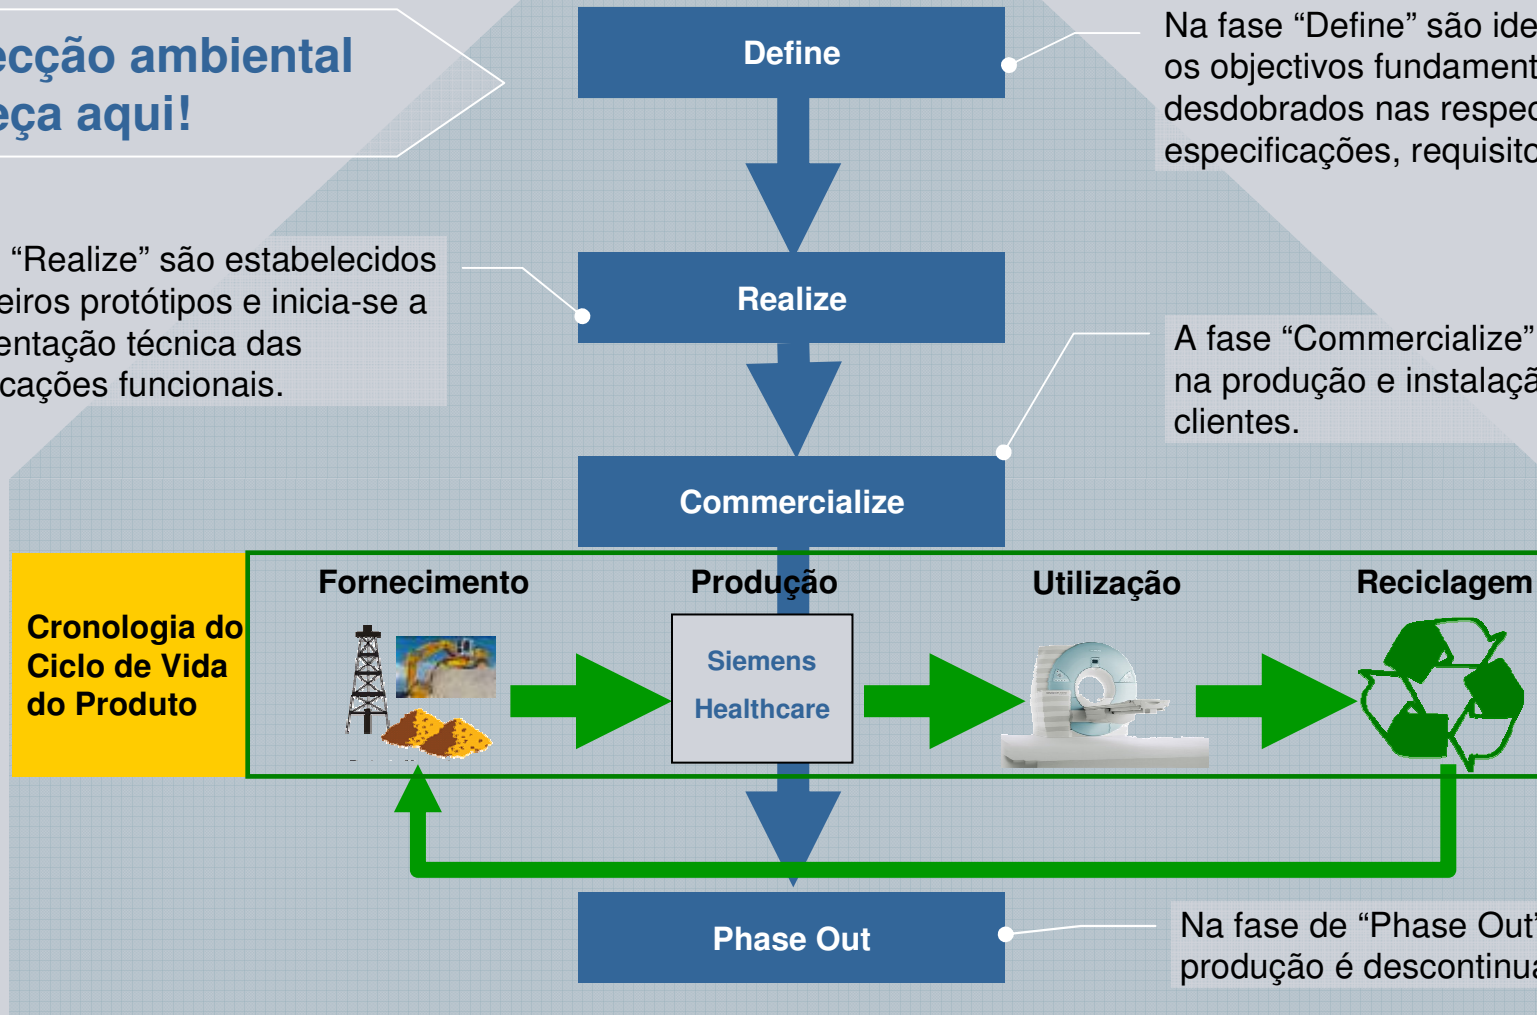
ecção ambiental
eça aqui!

Define

Na fase “Define” são ide
os objectivos fundament
desdobrados nas respec
especificações, requisito

“Realize” são estabelecidos
eiros protótipos e inicia-se a
entação técnica das
cações funcionais.

Realize

A fase “Commercialize”
na produção e instalaçã
clientes.

Commercialize

Cronologia do Ciclo de Vida do Produto

Fornecimento

Produção

Siemens Healthcare

Utilização

Reciclagem

Phase Out

Na fase de “Phase Out
produção é descontinua